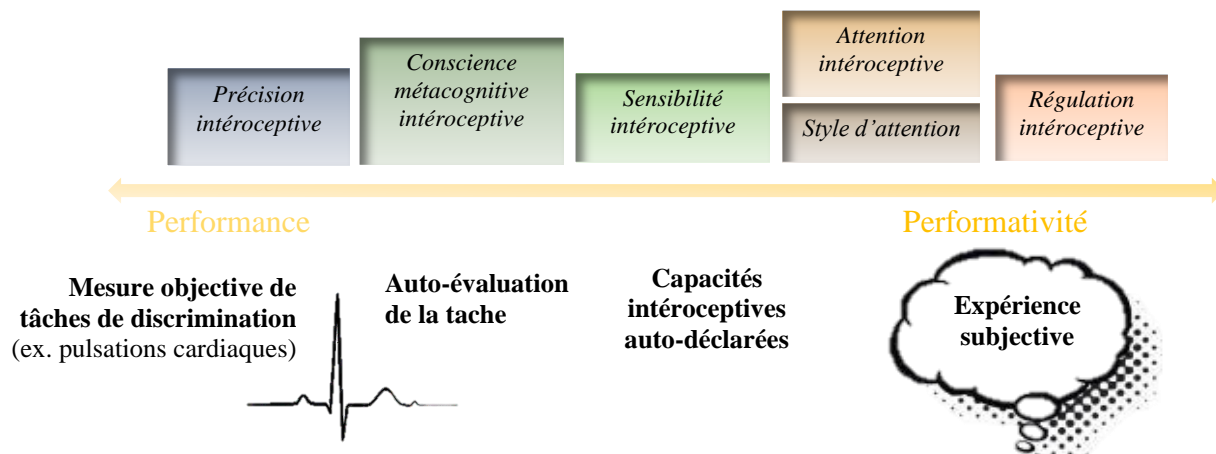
Précision intéroceptive

Conscience métacognitive intéroceptive

Sensibilité intéroceptive

Attention intéroceptive

Style d'attention

Régulation intéroceptive

Performance

Performativité

Mesure objective de tâches de discrimination (ex. pulsations cardiaques)

Auto-évaluation de la tache

Capacités intéroceptives auto-déclarées

Expérience subjective